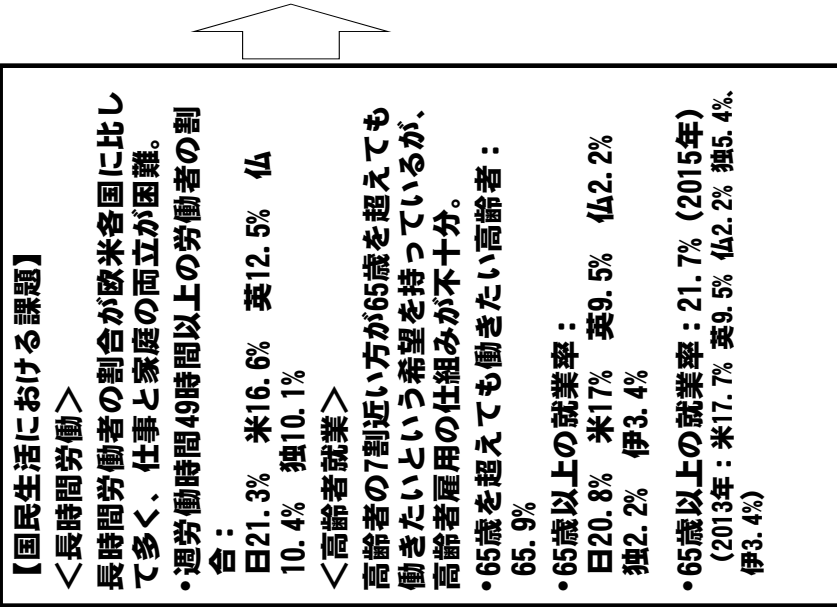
【国民生活における課題】
＜長時間労働＞
長時間労働者の割合が欧米各国に比して多く、仕事と家庭の両立が困難。
•週労働時間49時間以上の労働者の割合：
日21.3%　米16.6%　英12.5%　仏10.4%　独10.1%
＜高齢者就業＞
高齢者の7割近い方が65歳を超えても働きたいという希望を持っているが、高齢者雇用の仕組みが不十分。
•65歳を超えても働きたい高齢者：65.9%
•65歳以上の就業率：
日20.8%　米17%　英9.5%　仏2.2%　独2.2%　伊3.4%
•65歳以上の就業率：21.7%（2015年）
（2013年：米17.7% 英9.5% 仏2.2% 独5.4%、伊3.4%）